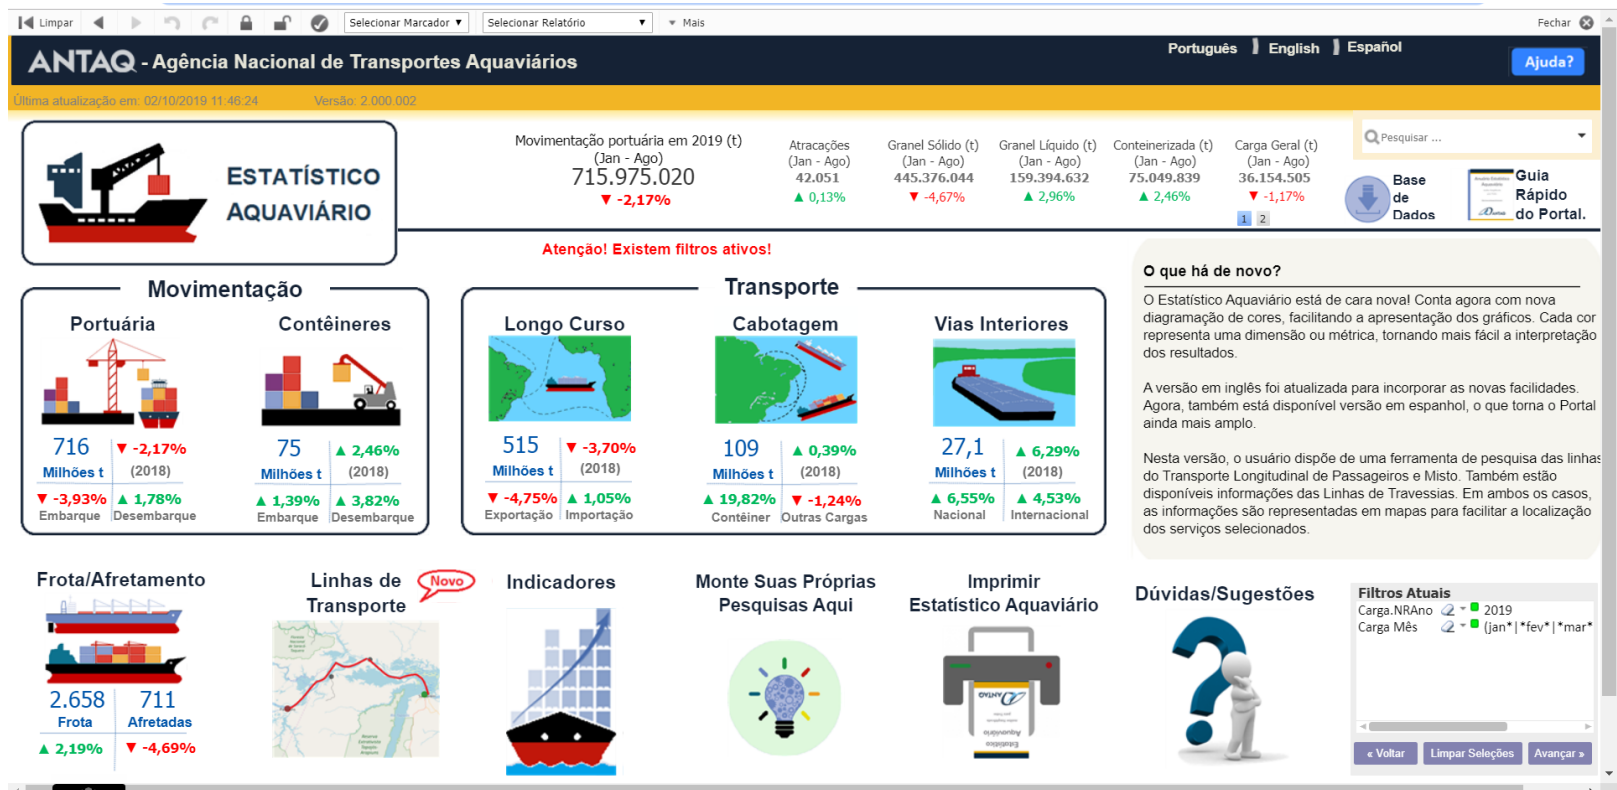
Limpar Selecionar Marcador Selecionar Relatório Mais Fechar

ANTAQ - Agência Nacional de Transportes Aquaviários

Português English Español

Ajuda?

Última atualização em: 02/10/2019 11:46:24 Versão: 2.000.002

ESTATÍSTICO AQUAVIÁRIO

Movimentação portuária em 2019 (t) (Jan - Ago)
715.975.020
▼ -2,17%

| Atracações (Jan - Ago) | Granel Sólido (t) (Jan - Ago) | Granel Líquido (t) (Jan - Ago) | Conteinerizada (t) (Jan - Ago) | Carga Geral (t) (Jan - Ago) |
|---|---|---|---|---|
| 42.051 | 445.376.044 | 159.394.632 | 75.049.839 | 36.154.505 |
| ▲ 0,13% | ▼ -4,67% | ▲ 2,96% | ▲ 2,46% | ▼ -1,17% |

1 2

Pesquisar ...

Base de Dados

Guia Rápido do Portal.

Atenção! Existem filtros ativos!

Movimentação

Portuária
716 Milhões t
▼ -2,17% (2018)
▼ -3,93% Embarque
▲ 1,78% Desembarque

Contêineres
75 Milhões t
▲ 2,46% (2018)
▲ 1,39% Embarque
▲ 3,82% Desembarque

Transporte

Longo Curso
515 Milhões t
▼ -3,70% (2018)
▼ -4,75% Exportação
▲ 1,05% Importação

Cabotagem
109 Milhões t
▲ 0,39% (2018)
▲ 19,82% Contêiner
▼ -1,24% Outras Cargas

Vias Interiores
27,1 Milhões t
▲ 6,29% (2018)
▲ 6,55% Nacional
▲ 4,53% Internacional

O que há de novo?

O Estatístico Aquaviário está de cara nova! Conta agora com nova diagramação de cores, facilitando a apresentação dos gráficos. Cada cor representa uma dimensão ou métrica, tornando mais fácil a interpretação dos resultados.

A versão em inglês foi atualizada para incorporar as novas facilidades. Agora, também está disponível versão em espanhol, o que torna o Portal ainda mais amplo.

Nesta versão, o usuário dispõe de uma ferramenta de pesquisa das linhas do Transporte Longitudinal de Passageiros e Misto. Também estão disponíveis informações das Linhas de Travessias. Em ambos os casos, as informações são representadas em mapas para facilitar a localização dos serviços selecionados.

Frota/Afretamento
2.658 Frota
711 Afretadas
▲ 2,19%
▼ -4,69%

Linhas de Transporte Novo

Indicadores

Monte Suas Próprias Pesquisas Aqui

Imprimir Estatístico Aquaviário

Dúvidas/Sugestões

Filtros Atuais
Carga.NRAno 2019
Carga Mês (jan*|*fev*|*mar*

« Voltar Limpar Seleções Avançar »